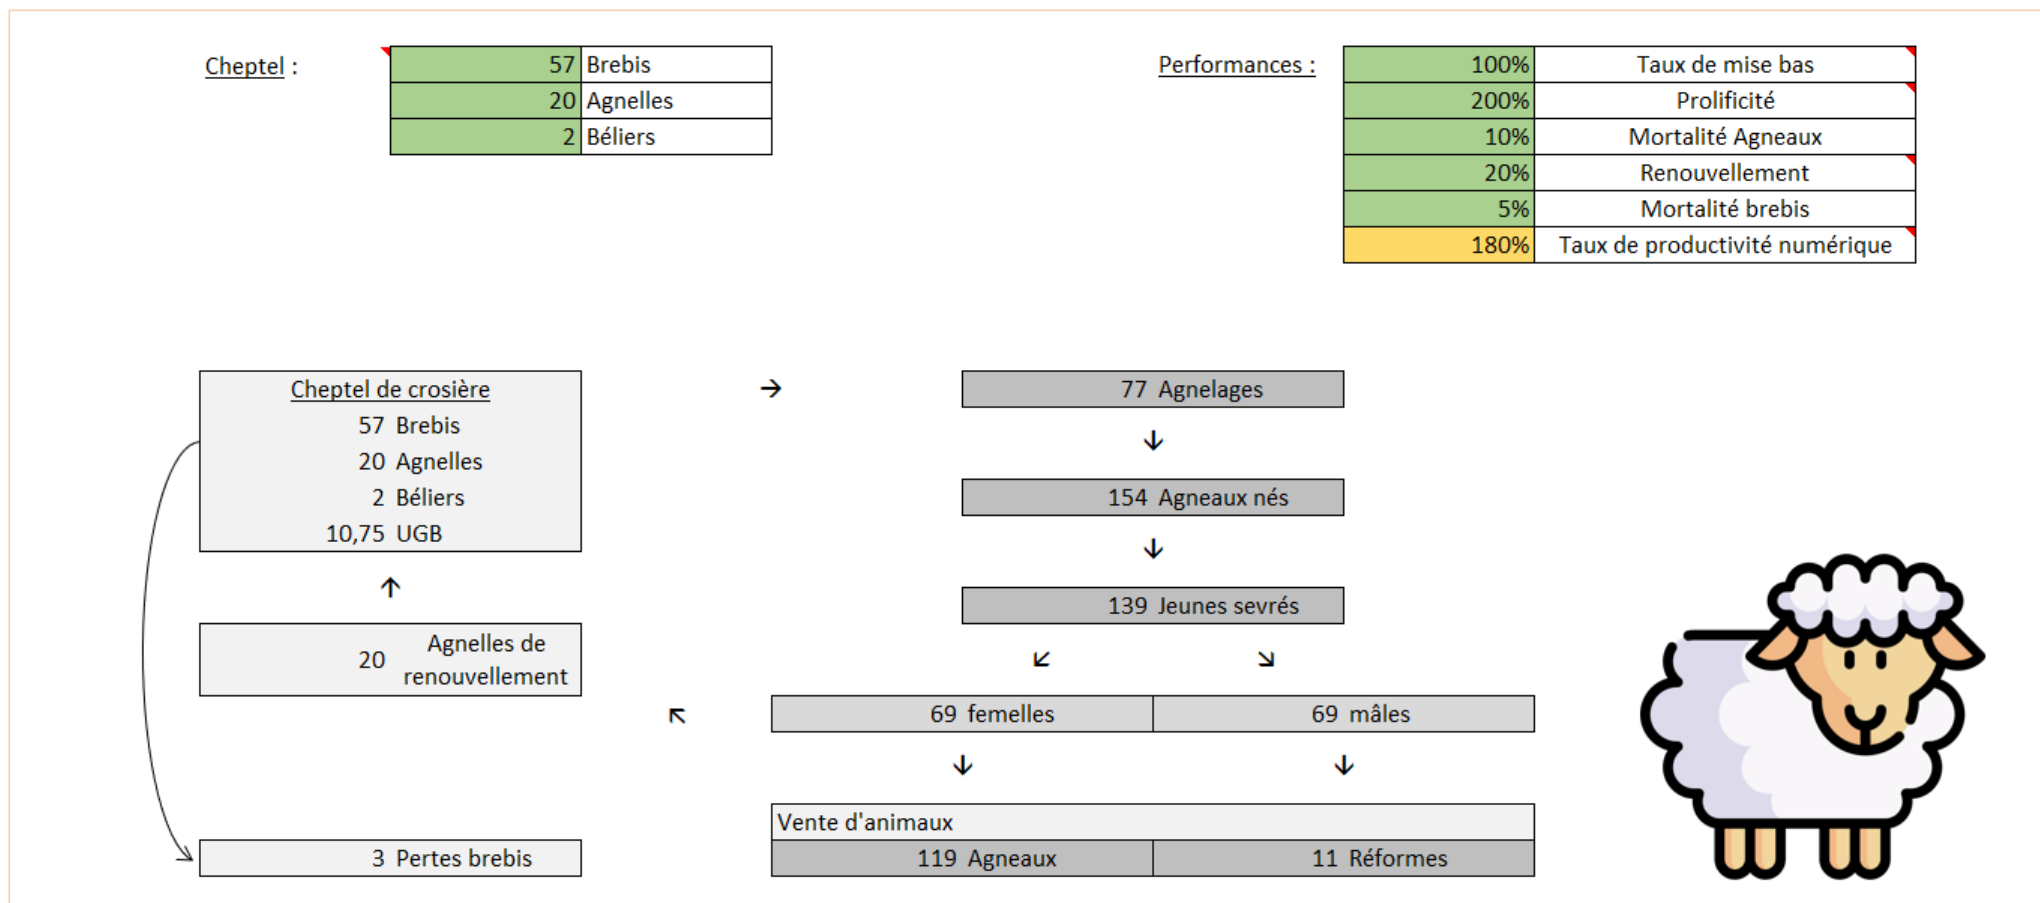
Cheptel :

| 57 | Brebis |
|---|---|
| 20 | Agnelles |
| 2 | Béliers |

Performances :

| 100% | Taux de mise bas |
|---|---|
| 200% | Prolificité |
| 10% | Mortalité Agneaux |
| 20% | Renouvellement |
| 5% | Mortalité brebis |
| 180% | Taux de productivité numérique |

Cheptel de crosière
57 Brebis
20 Agnelles
2 Béliers
10,75 UGB

→

77 Agnelages
↓
154 Agneaux nés
↓
139 Jeunes sevrés
↙ ↘

↑

20 Agnelles de renouvellement

↖

| 69 femelles | 69 mâles |
|---|---|

↓ ↓

Vente d'animaux

| 119 Agneaux | 11 Réformes |
|---|---|

3 Pertes brebis